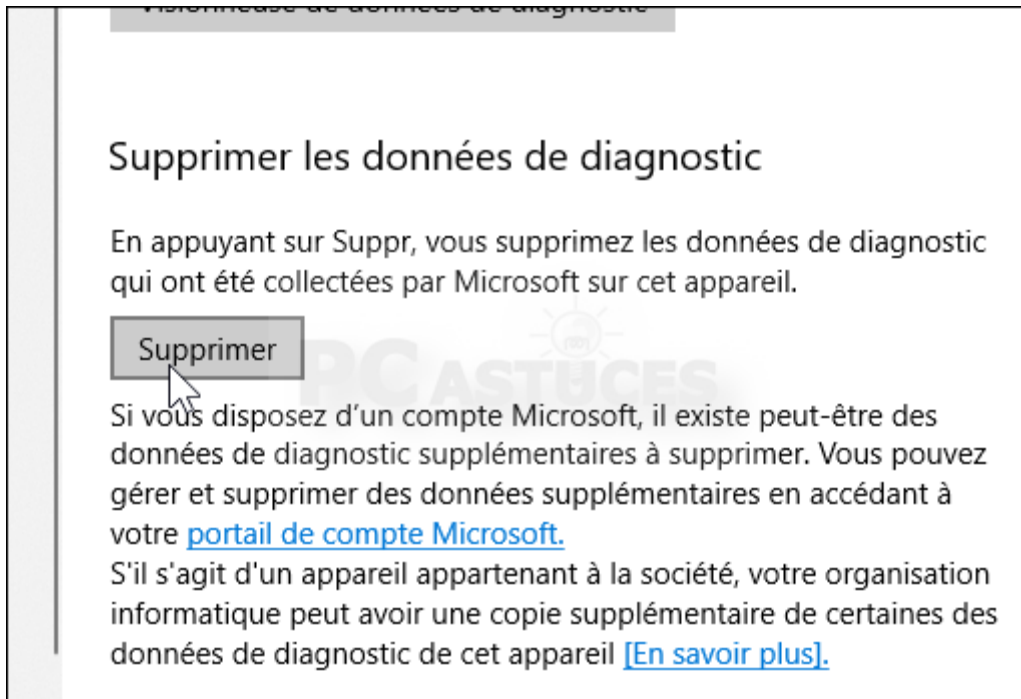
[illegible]

Supprimer les données de diagnostic

En appuyant sur Suppr, vous supprimez les données de diagnostic qui ont été collectées par Microsoft sur cet appareil.

Supprimer

PC ASTUCES

Si vous disposez d'un compte Microsoft, il existe peut-être des données de diagnostic supplémentaires à supprimer. Vous pouvez gérer et supprimer des données supplémentaires en accédant à votre portail de compte Microsoft.
S'il s'agit d'un appareil appartenant à la société, votre organisation informatique peut avoir une copie supplémentaire de certaines des données de diagnostic de cet appareil [En savoir plus].